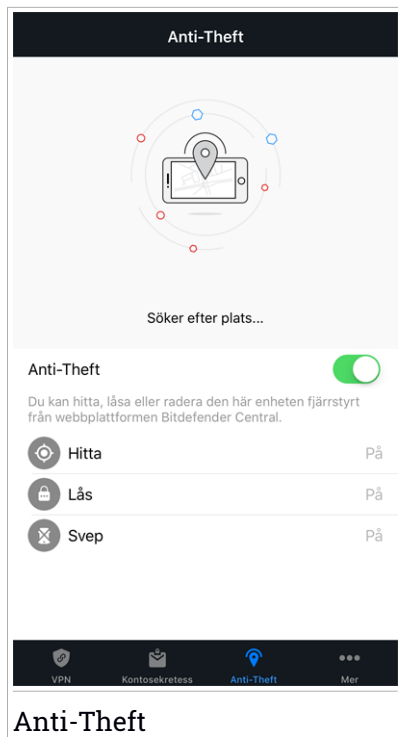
Anti-Theft

Söker efter plats...

Anti-Theft

Du kan hitta, låsa eller radera den här enheten fjärrstyrt från webbplattformen Bitdefender Central.

Hitta På

Lås På

Svep På

VPN Kontosekretess Anti-Theft Mer

Anti-Theft